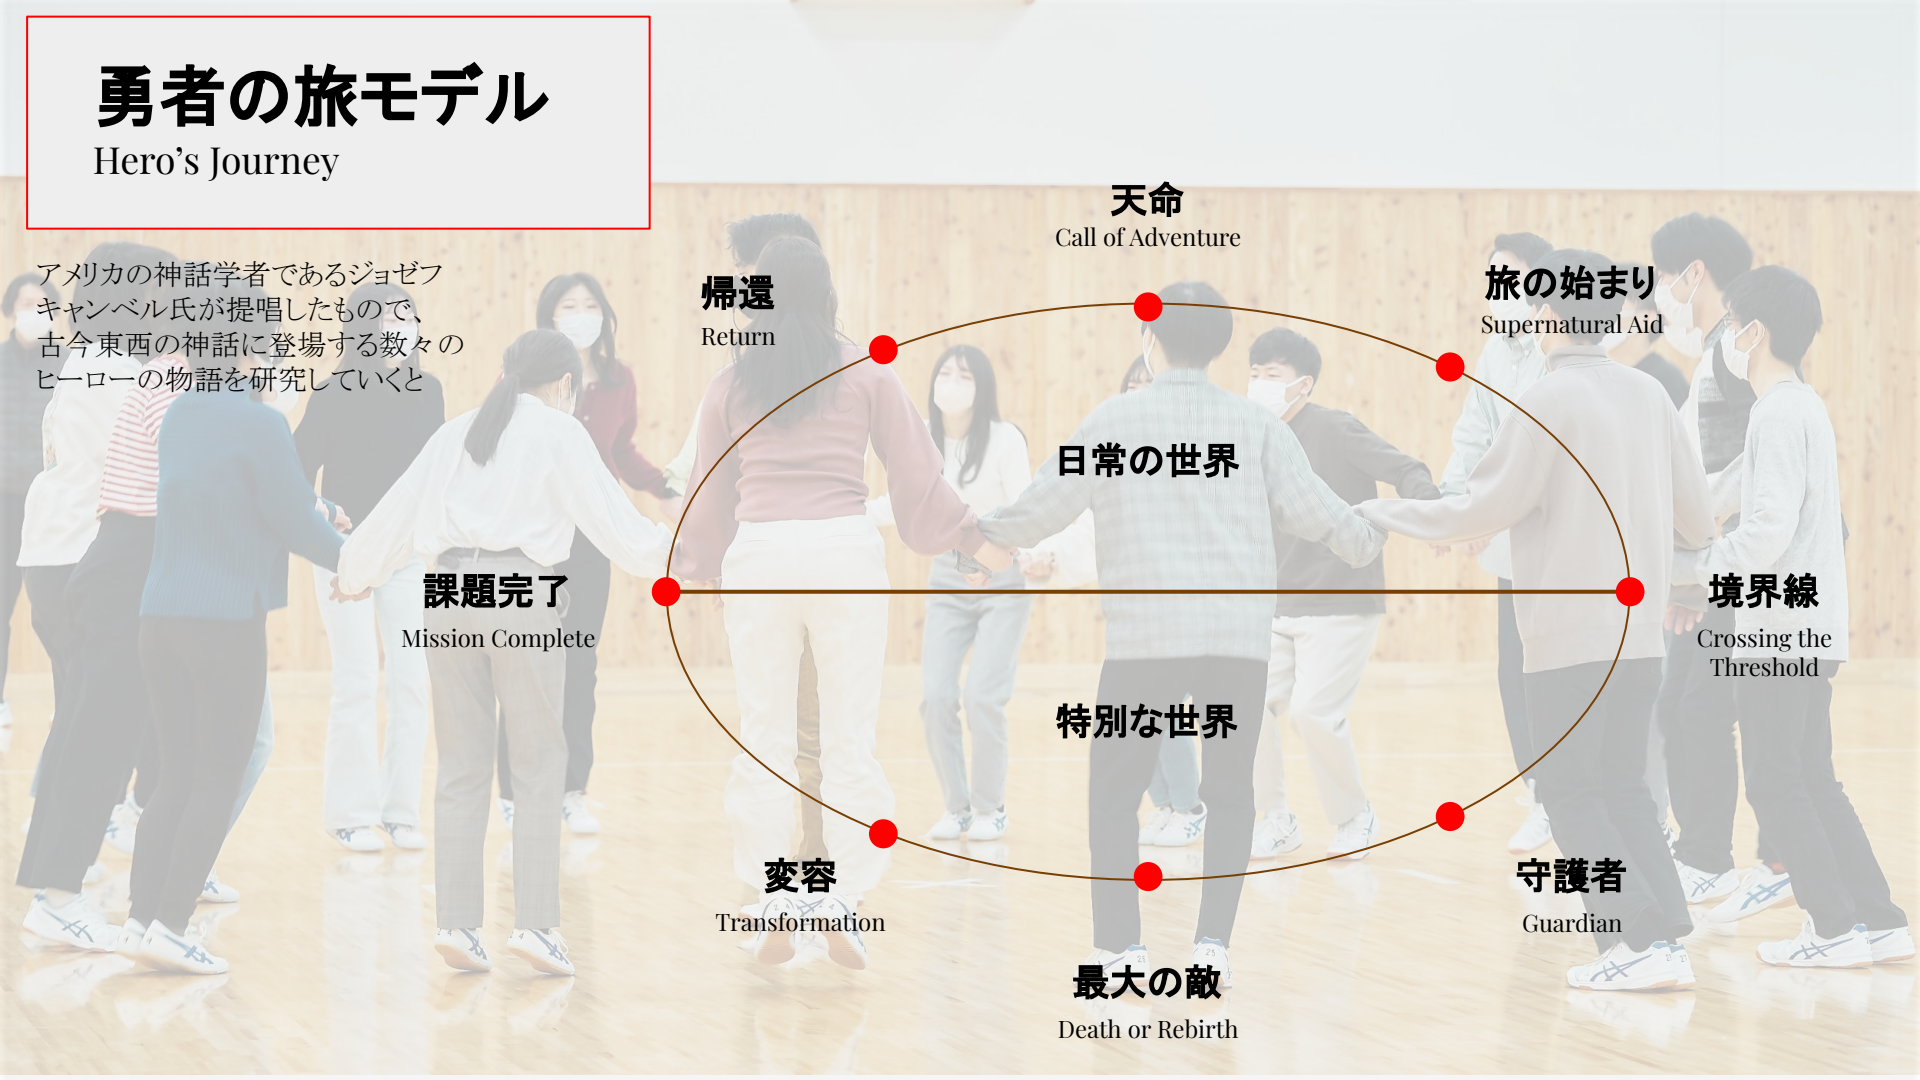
勇者の旅モデル
Hero's Journey

アメリカの神話学者であるジョゼフ キャンベル氏が提唱したもので、古今東西の神話に登場する数々のヒーローの物語を研究していくと

天命
Call of Adventure

帰還
Return

旅の始まり
Supernatural Aid

日常の世界

課題完了
Mission Complete

境界線
Crossing the Threshold

特別な世界

変容
Transformation

守護者
Guardian

最大の敵
Death or Rebirth